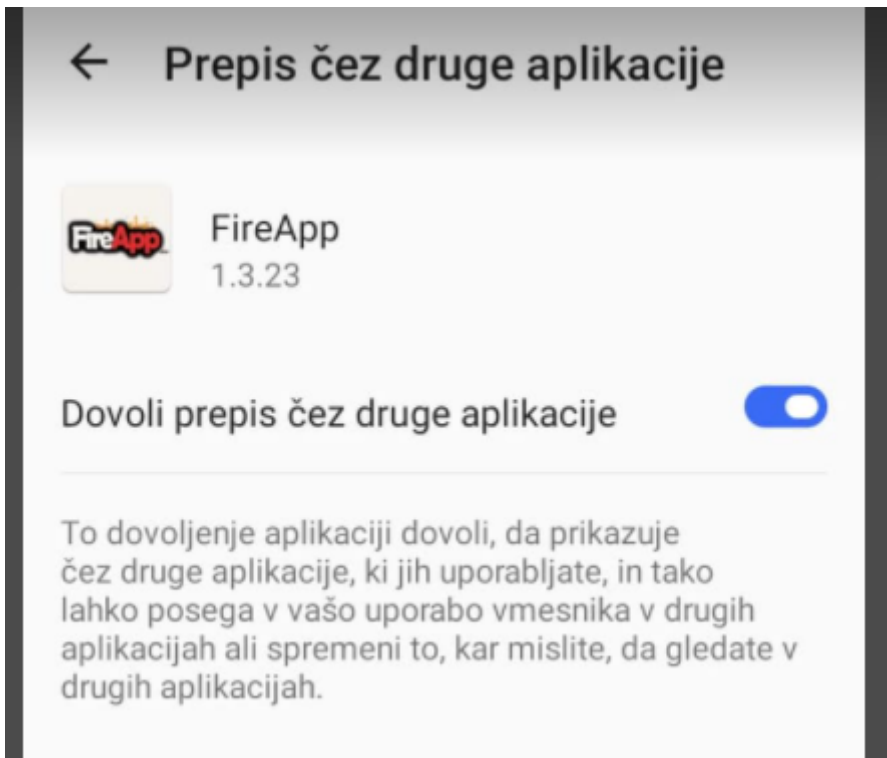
← Prepis čez druge aplikacije

FireApp

FireApp
1.3.23

Dovoli prepis čez druge aplikacije

To dovoljenje aplikaciji dovoli, da prikazuje čez druge aplikacije, ki jih uporabljate, in tako lahko posega v vašo uporabo vmesnika v drugih aplikacijah ali spremeni to, kar mislite, da gledate v drugih aplikacijah.